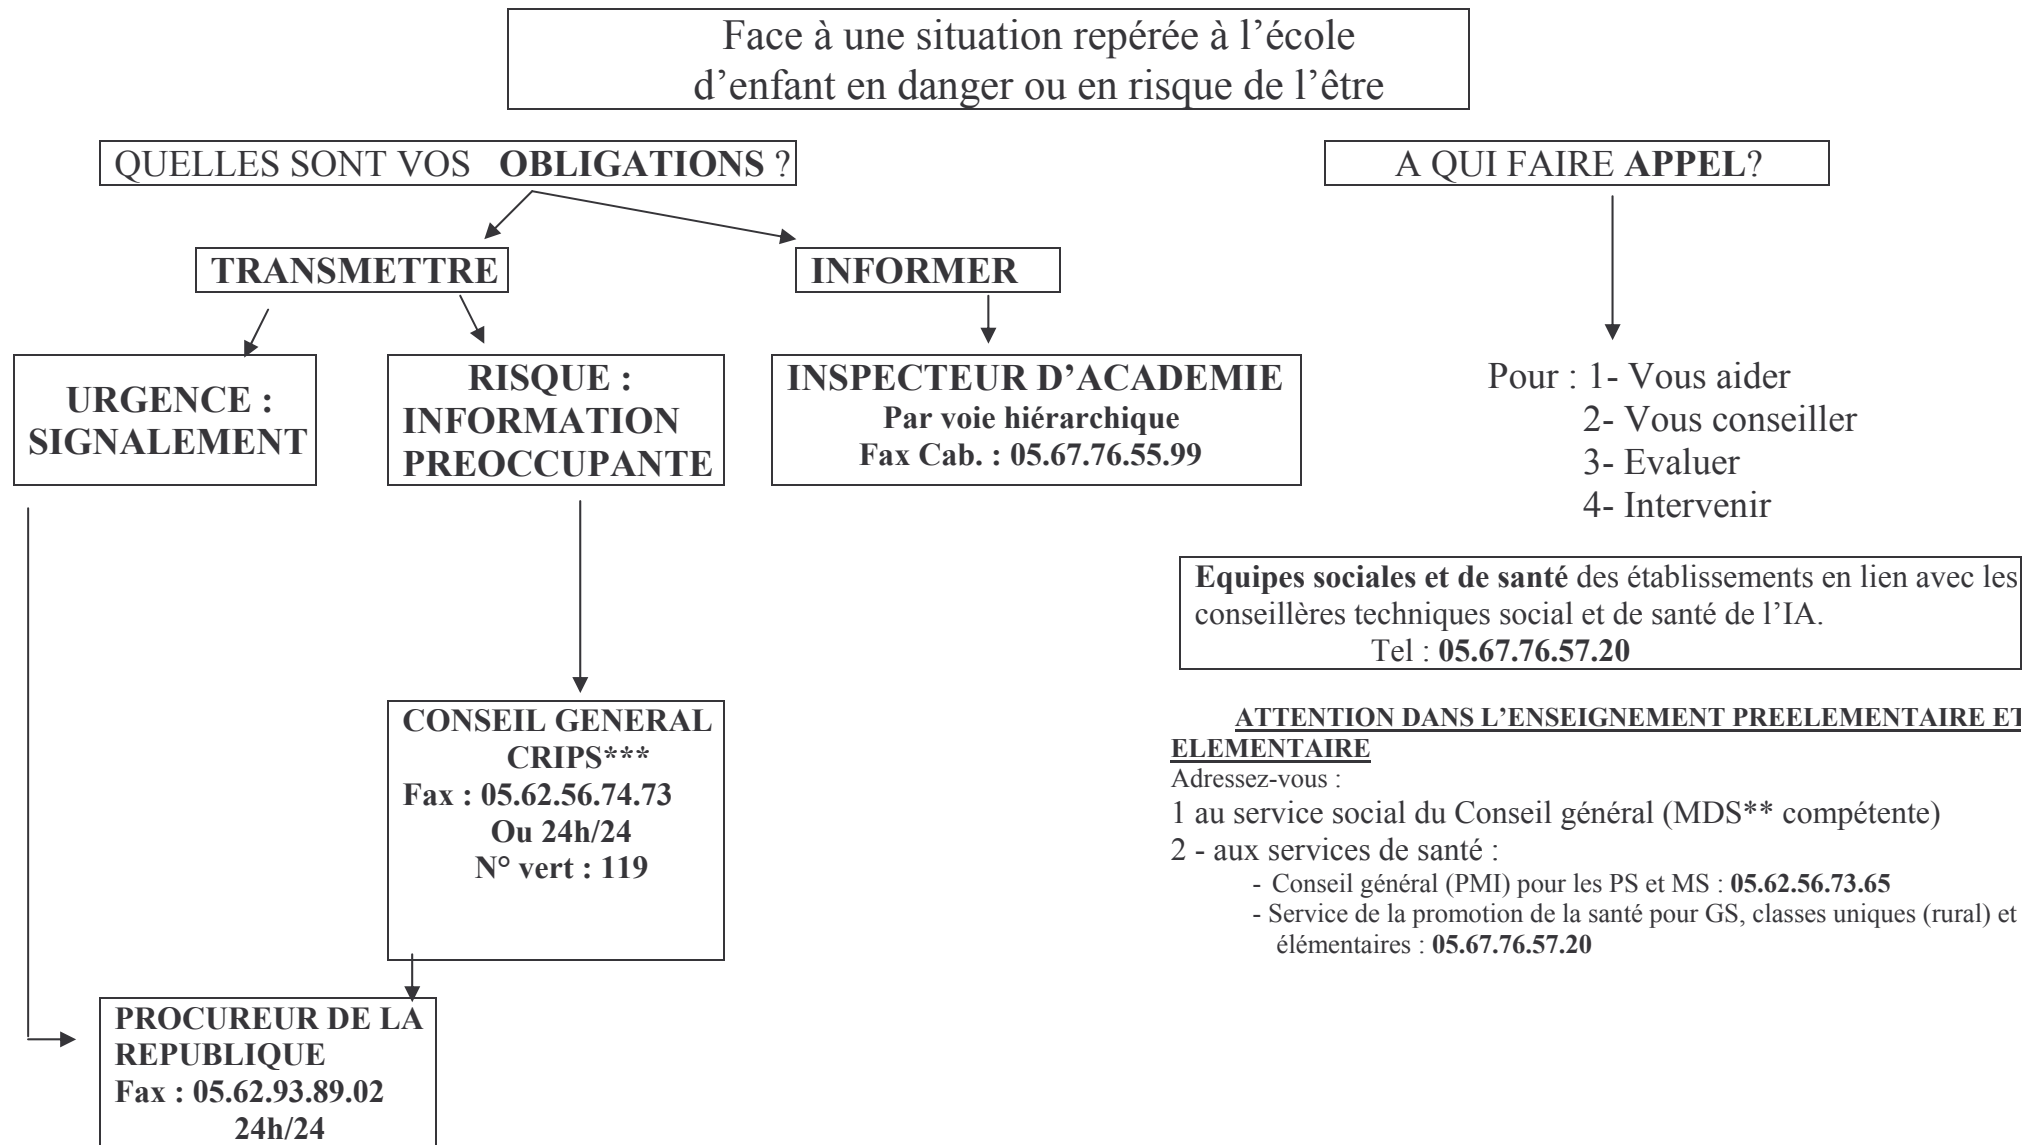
Face à une situation repérée à l'école d'enfant en danger ou en risque de l'être

QUELLES SONT VOS **OBLIGATIONS** ?

**TRANSMETTRE**

**INFORMER**

**URGENCE : SIGNALEMENT**

**RISQUE : INFORMATION PREOCCUPANTE**

**INSPECTEUR D'ACADEMIE**
**Par voie hiérarchique**
**Fax Cab. : 05.67.76.55.99**

**CONSEIL GENERAL CRIPS\*\*\***
**Fax : 05.62.56.74.73**
**Ou 24h/24**
**N° vert : 119**

**PROCUREUR DE LA REPUBLIQUE**
**Fax : 05.62.93.89.02**
**24h/24**

A QUI FAIRE **APPEL**?

Pour : 1- Vous aider
2- Vous conseiller
3- Evaluer
4- Intervenir

**Equipes sociales et de santé** des établissements en lien avec les conseillères techniques social et de santé de l'IA.
Tel : **05.67.76.57.20**

**ATTENTION DANS L'ENSEIGNEMENT PREELEMENTAIRE ET ELEMENTAIRE**
Adressez-vous :
1 au service social du Conseil général (MDS\*\* compétente)
2 - aux services de santé :
- Conseil général (PMI) pour les PS et MS : **05.62.56.73.65**
- Service de la promotion de la santé pour GS, classes uniques (rural) et élémentaires : **05.67.76.57.20**